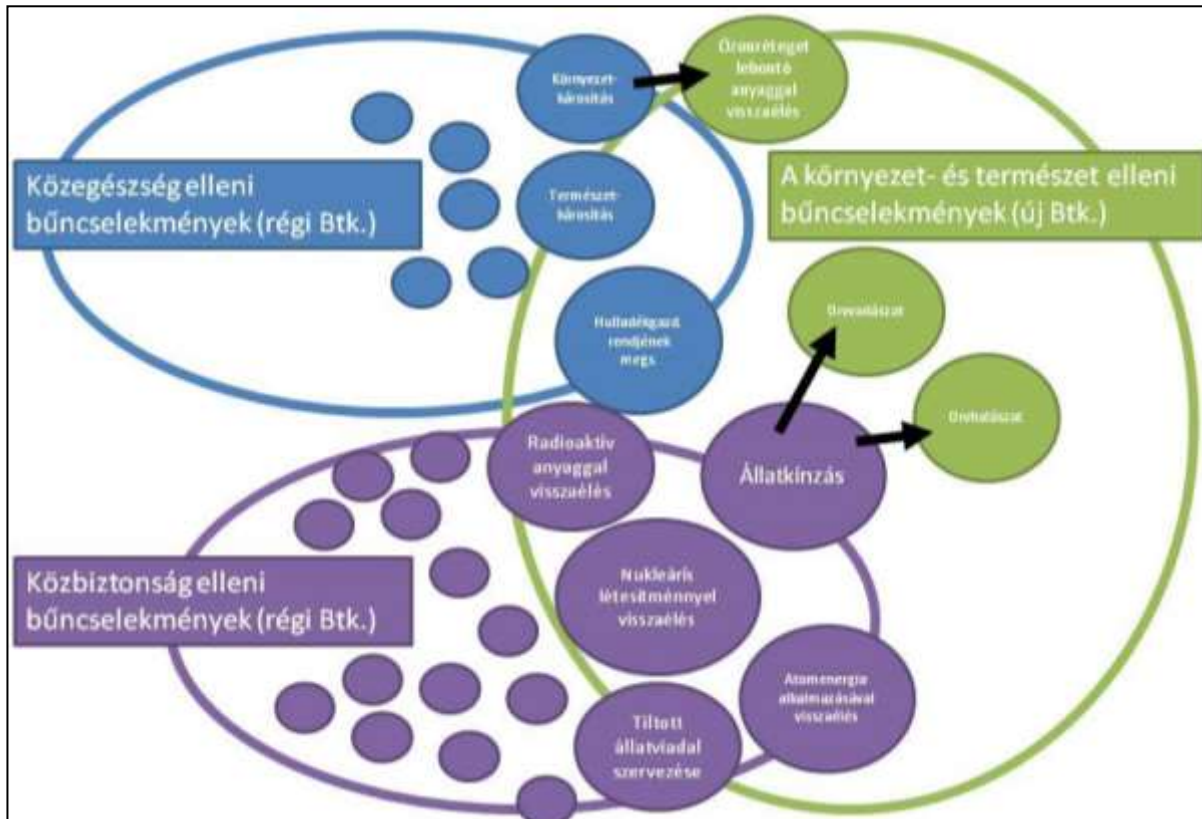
Környezetkárosítás

Ózonréteget lebontó anyaggal visszaélés

Közegészség elleni bűncselekmények (régi Btk.)

Természetkárosítás

A környezet- és természet elleni bűncselekmények (új Btk.)

Hulladékgazd. rendjének megs.

Orvvadászat

Orvhalászat

Radioaktív anyaggal visszaélés

Állatkínzás

Közbiztonság elleni bűncselekmények (régi Btk.)

Nukleáris létesítménnyel visszaélés

Atomenergia alkalmazásával visszaélés

Tiltott állatviadal szervezése